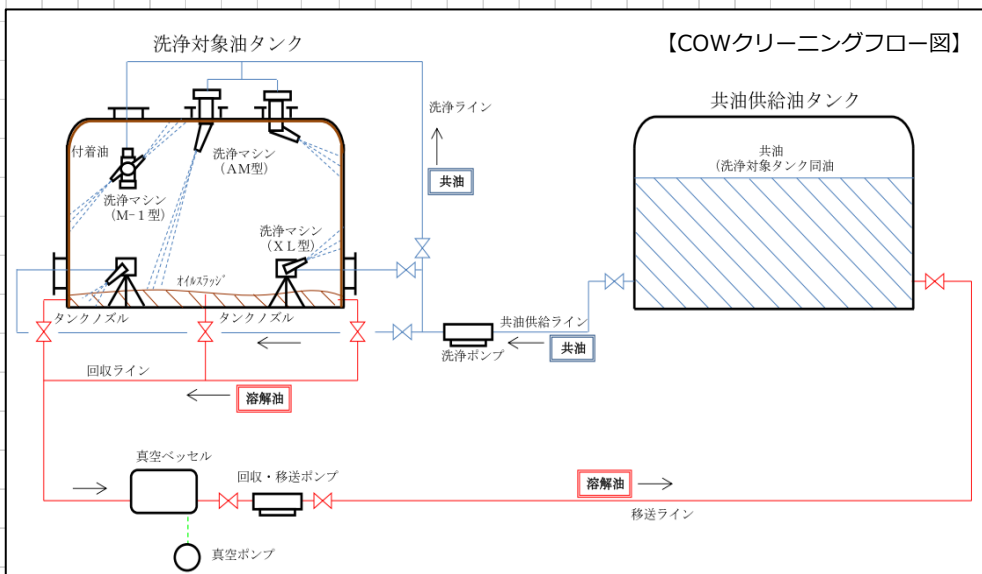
【COWクリーニングフロー図】

洗浄対象油タンク

洗浄ライン

共油

付着油

洗浄マシン
（AM型）

洗浄マシン
（M-１型）

洗浄マシン
（XL型）

オイルスラッジ

タンクノズル

タンクノズル

回収ライン

溶解油

共油供給油タンク

共油
（洗浄対象タンク同油

共油供給ライン

洗浄ポンプ

共油

真空ベッセル

回収・移送ポンプ

溶解油

移送ライン

真空ポンプ